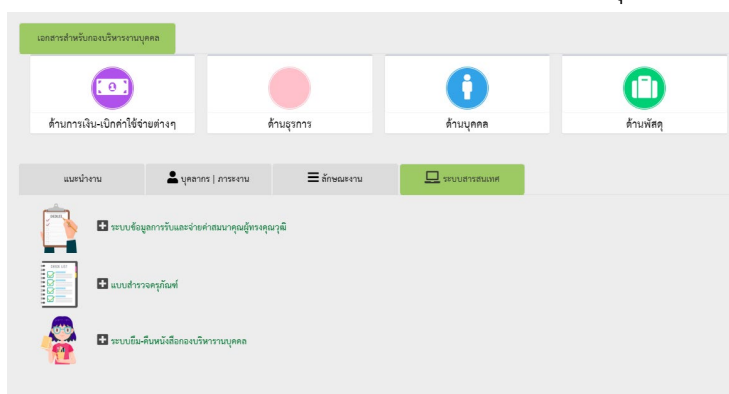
เอกสารสำหรับกองบริหารงานบุคคล

ด้านการเงิน-เบิกค่าใช้จ่ายต่างๆ

ด้านธุรการ

ด้านบุคคล

ด้านพัสดุ

แนะนำงาน

บุคลากร | ภาระงาน

ลักษณะงาน

ระบบสารสนเทศ

ระบบข้อมูลการรับและจ่ายค่าสมนาคุณผู้ทรงคุณวุฒิ

แบบสำรวจครุภัณฑ์

ระบบยืม-คืนหนังสือกองบริหารงานบุคคล